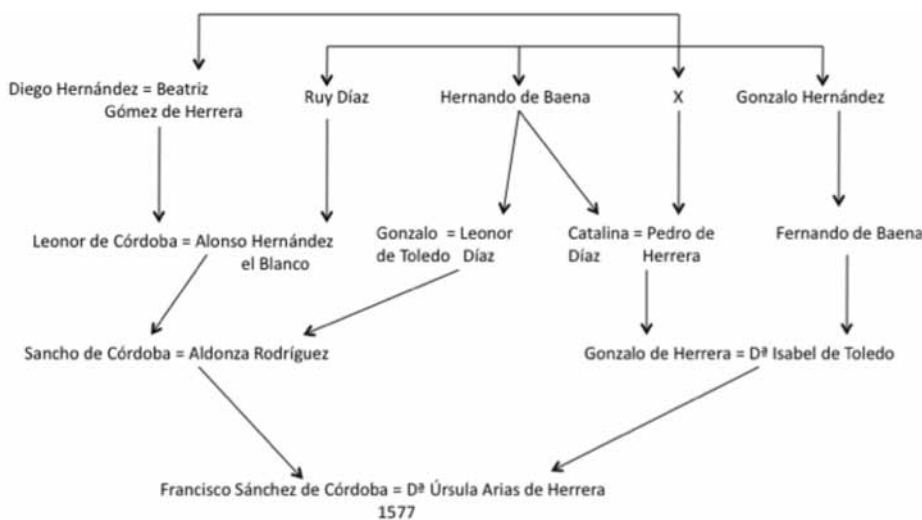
Diego Hernández = Beatriz Gómez de Herrera

Ruy Díaz

Hernando de Baena

X

Gonzalo Hernández

Leonor de Córdoba = Alonso Hernández el Blanco

Gonzalo de Toledo = Leonor Díaz

Catalina Díaz = Pedro de Herrera

Fernando de Baena

Sancho de Córdoba = Aldonza Rodríguez

Gonzalo de Herrera = Dª Isabel de Toledo

Francisco Sánchez de Córdoba = Dª Úrsula Arias de Herrera
1577